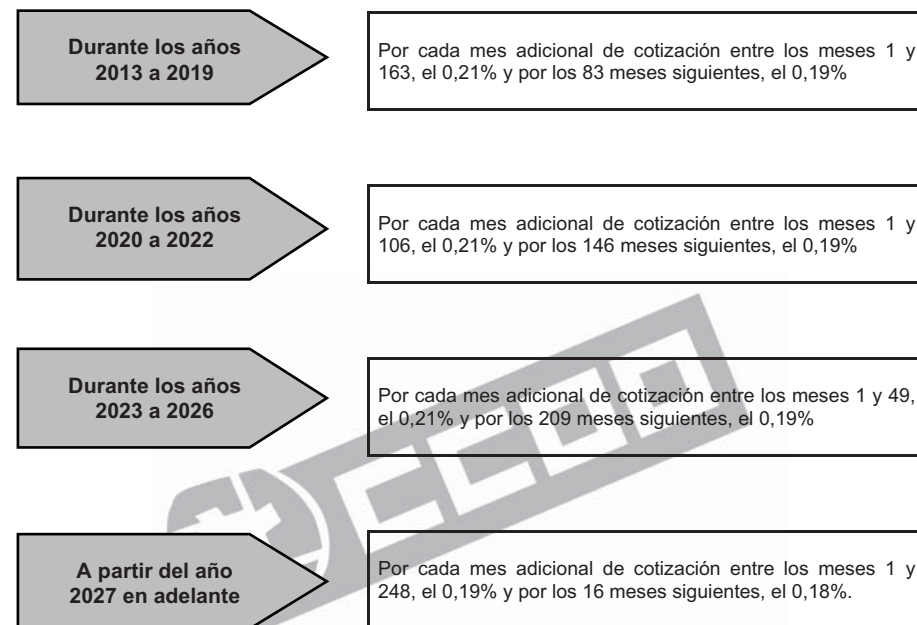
Durante los años 2013 a 2019

Por cada mes adicional de cotización entre los meses 1 y 163, el 0,21% y por los 83 meses siguientes, el 0,19%

Durante los años 2020 a 2022

Por cada mes adicional de cotización entre los meses 1 y 106, el 0,21% y por los 146 meses siguientes, el 0,19%

Durante los años 2023 a 2026

Por cada mes adicional de cotización entre los meses 1 y 49, el 0,21% y por los 209 meses siguientes, el 0,19%

A partir del año 2027 en adelante

Por cada mes adicional de cotización entre los meses 1 y 248, el 0,19% y por los 16 meses siguientes, el 0,18%.